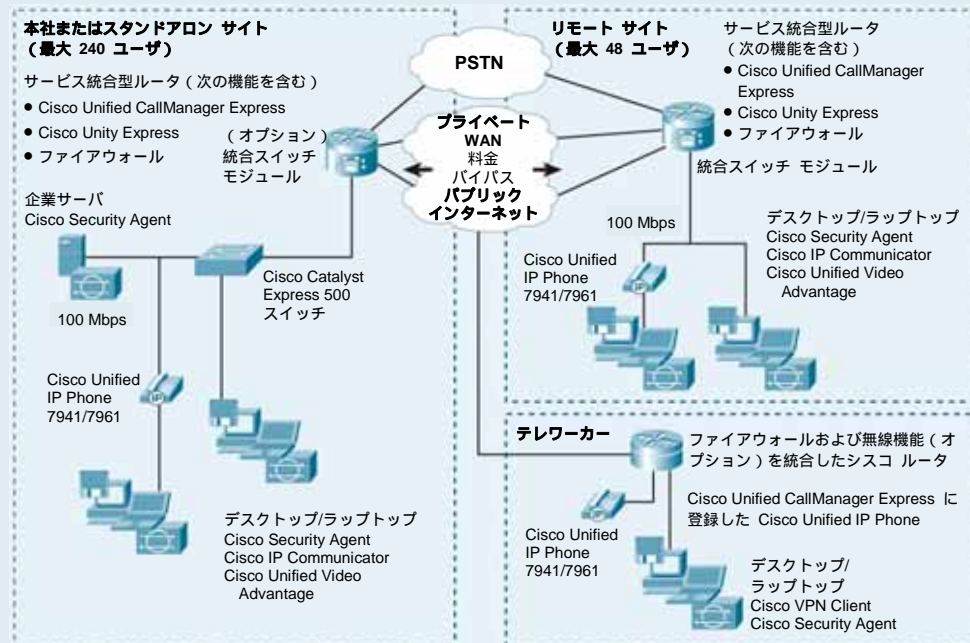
本社またはスタンドアロン サイト
（最大 240 ユーザ）

サービス統合型ルータ（次の機能を含む）
● Cisco Unified CallManager Express
● Cisco Unity Express
● ファイアウォール

（オプション）
統合スイッチ
モジュール

企業サーバ
Cisco Security Agent

Cisco Catalyst
Express 500
スイッチ

100 Mbps

Cisco Unified
IP Phone
7941/7961

デスクトップ/ラップトップ
Cisco Security Agent
Cisco IP Communicator
Cisco Unified Video
Advantage

PSTN

プライベート
WAN
料金
バイパス
パブリック
インターネット

リモート サイト
（最大 48 ユーザ）

サービス統合型ルータ
（次の機能を含む）
● Cisco Unified CallManager Express
● Cisco Unity Express
● ファイアウォール

統合スイッチ モジュール

100 Mbps

Cisco Unified
IP Phone
7941/7961

デスクトップ/ラップトップ
Cisco Security Agent
Cisco IP Communicator
Cisco Unified Video
Advantage

テレワーカー

ファイアウォールおよび無線機能（オプション）を統合したシスコ ルータ

Cisco Unified CallManager Express に登録した Cisco Unified IP Phone

Cisco Unified
IP Phone
7941/7961

デスクトップ/
ラップトップ
Cisco VPN Client
Cisco Security Agent